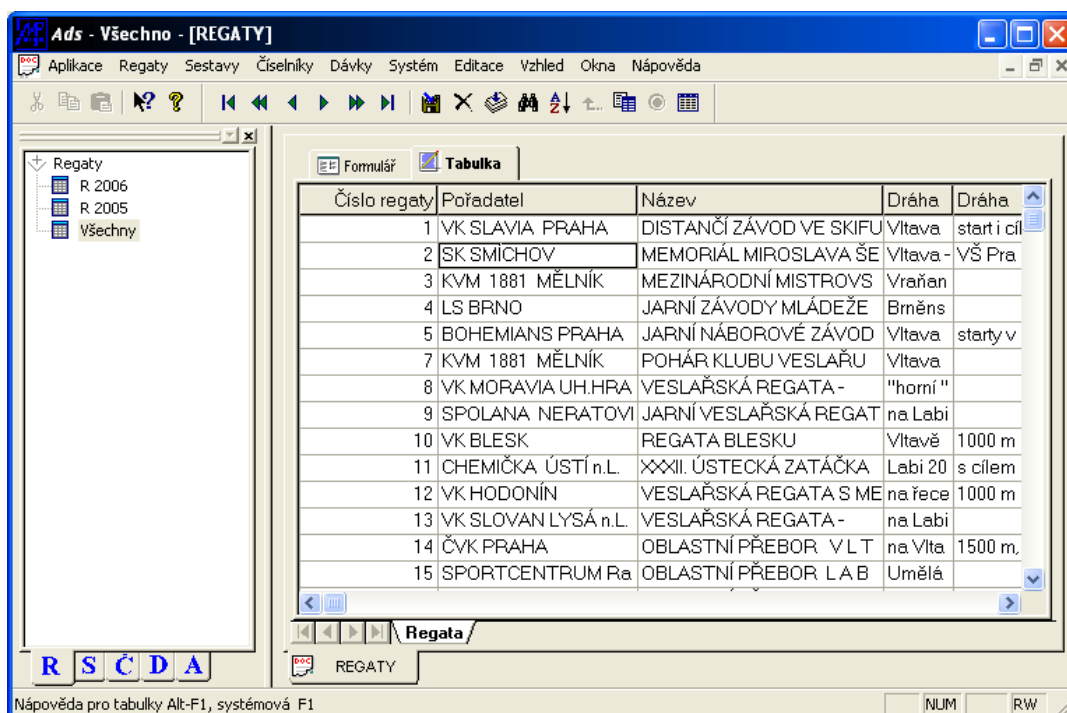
Ads - Všechno - [REGATY]

Aplikace Regaty Sestavy Číselníky Dávky Systém Editace Vzhled Okna Nápověda

Regaty
R 2006
R 2005
Všechny

Formulář Tabulka

| Číslo regaty | Pořadatel | Název | Dráha | Dráha |
|---|---|---|---|---|
| 1 | VK SLAVIA PRAHA | DISTANČÍ ZÁVOD VE SKIFU | Vltava | start i cíl |
| 2 | SK SMÍCHOV | MEMORIÁL MIROSLAVA ŠE | Vltava - | VŠ Pra |
| 3 | KVM 1881 MĚLNÍK | MEZINÁRODNÍ MISTROVS | Vraňan | |
| 4 | LS BRNO | JARNÍ ZÁVODY MLÁDEŽE | Brněns | |
| 5 | BOHEMIANS PRAHA | JARNÍ NÁBOROVÉ ZÁVOD | Vltava | starty v |
| 7 | KVM 1881 MĚLNÍK | POHÁR KLUBU VESLAŘU | Vltava | |
| 8 | VK MORAVIA UH.HRA | VESLAŘSKÁ REGATA - | "horní " | |
| 9 | SPOLANA NERATOVI | JARNÍ VESLAŘSKÁ REGAT | na Labi | |
| 10 | VK BLESK | REGATA BLESKU | Vltavě | 1000 m |
| 11 | CHEMIČKA ÚSTÍ n.L. | XXXII. ÚSTECKÁ ZATÁČKA | Labi 20 | s cílem |
| 12 | VK HODONÍN | VESLAŘSKÁ REGATA S ME | na řece | 1000 m |
| 13 | VK SLOVAN LYSÁ n.L. | VESLAŘSKÁ REGATA - | na Labi | |
| 14 | ČVK PRAHA | OBLASTNÍ PŘEBOR V L T | na Vlta | 1500 m, |
| 15 | SPORTCENTRUM Ra | OBLASTNÍ PŘEBOR L A B | Umělá | |

Regata

R S Č D A

REGATY

Nápověda pro tabulky Alt-F1, systémová F1
NUM
RW